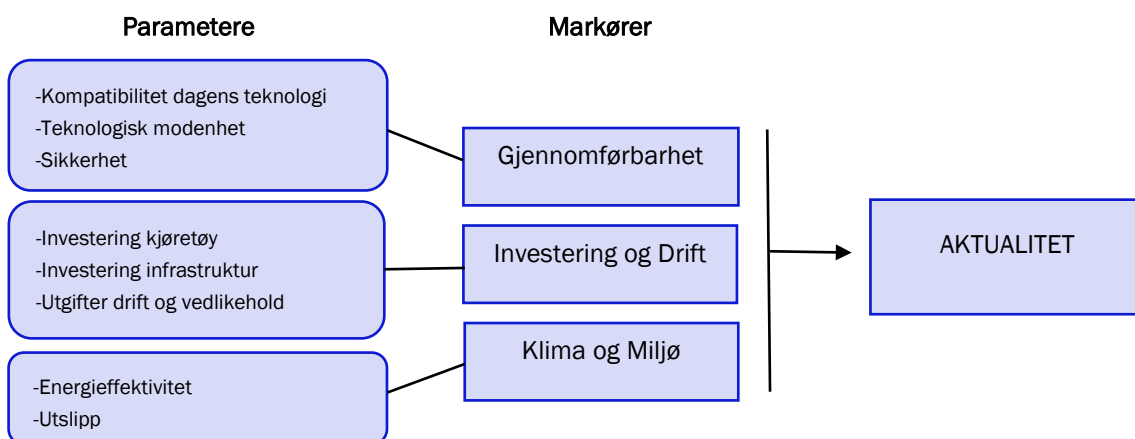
Parametere

Markører

-Kompatibilitet dagens teknologi
-Teknologisk modenhet
-Sikkerhet

Gjennomførbarhet

-Investering kjøretøy
-Investering infrastruktur
-Utgifter drift og vedlikehold

Investering og Drift

-Energieffektivitet
-Utslipp

Klima og Miljø

AKTUALITET